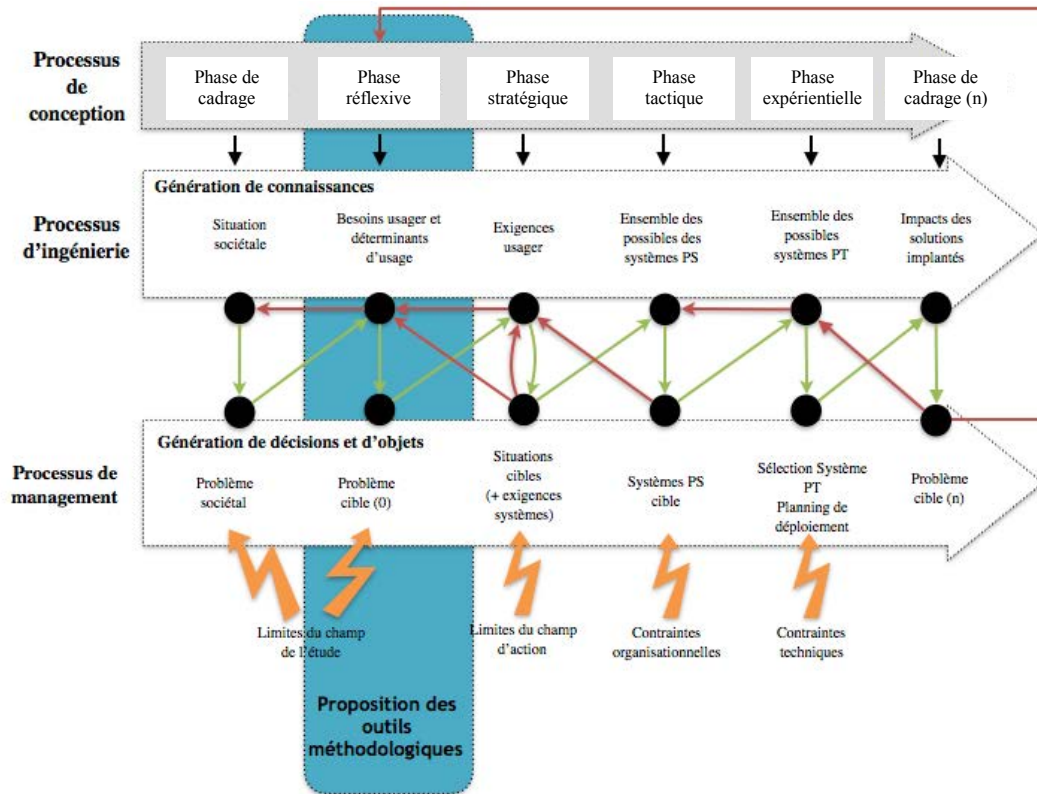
Processus de conception

Phase de cadrage

Phase réflexive

Phase stratégique

Phase tactique

Phase expérientielle

Phase de cadrage (n)

Processus d'ingénierie

Génération de connaissances

Situation sociétale

Besoins usager et déterminants d'usage

Exigences usager

Ensemble des possibles des systèmes PS

Ensemble des possibles systèmes PT

Impacts des solutions implantés

Processus de management

Génération de décisions et d'objets

Problème sociétal

Problème cible (0)

Situations cibles (+ exigences systèmes)

Systèmes PS cible

Sélection Système PT Planning de déploiement

Problème cible (n)

Limites du champ de l'étude

Limites du champ d'action

Contraintes organisationnelles

Contraintes techniques

Proposition des outils méthodologiques